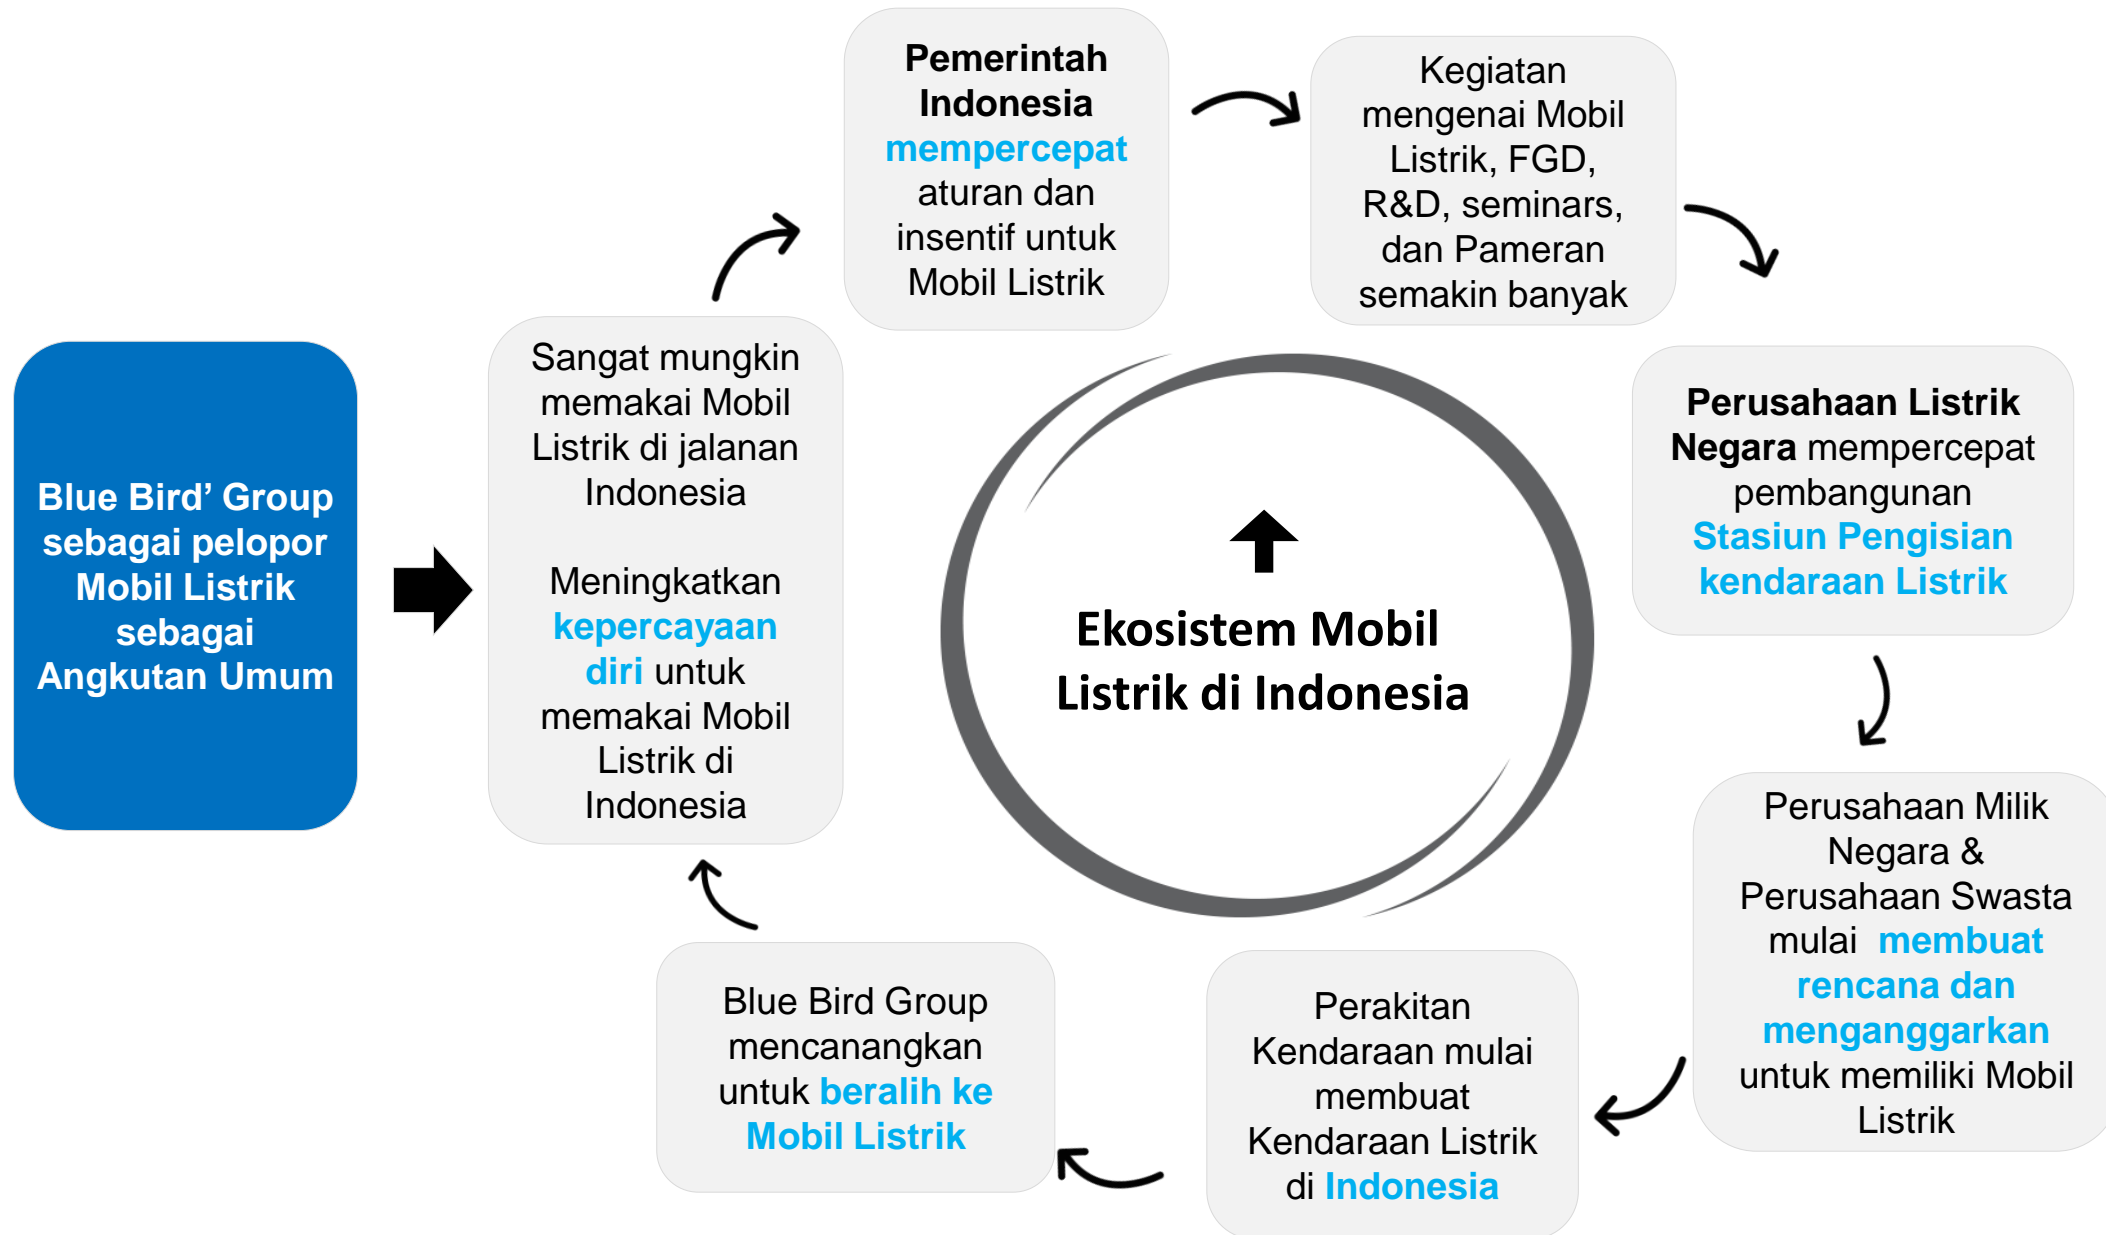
Blue Bird' Group sebagai pelopor Mobil Listrik sebagai Angkutan Umum

Sangat mungkin memakai Mobil Listrik di jalanan Indonesia

Meningkatkan kepercayaan diri untuk memakai Mobil Listrik di Indonesia

Pemerintah Indonesia mempercepat aturan dan insentif untuk Mobil Listrik

Kegiatan mengenai Mobil Listrik, FGD, R&D, seminars, dan Pameran semakin banyak

Perusahaan Listrik Negara mempercepat pembangunan Stasiun Pengisian kendaraan Listrik

Perusahaan Milik Negara & Perusahaan Swasta mulai membuat rencana dan menganggarkan untuk memiliki Mobil Listrik

Perakitan Kendaraan mulai membuat Kendaraan Listrik di Indonesia

Blue Bird Group mencanangkan untuk beralih ke Mobil Listrik

Ekosistem Mobil Listrik di Indonesia